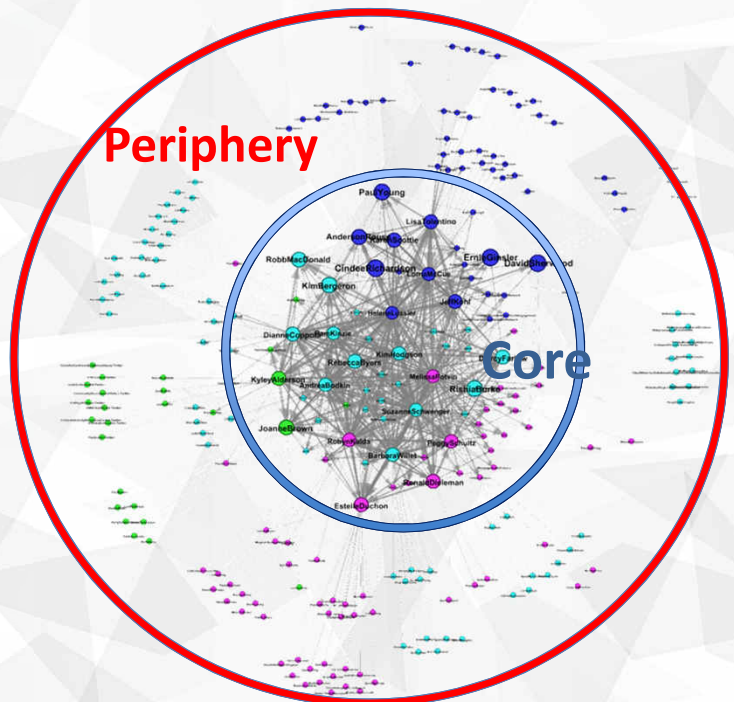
Periphery

Core

PaulYoung
LisaTolentino
AndersonRoss
CindeeRichardson
ErnieGunsler
DavidSherwood
RobbMacDonald
KimBergeron
JeffKahl
DianneCoppola
KimHodgson
RebeccaByers
KyleyAlderson
AndreaBedkin
MelissaRolfe
RishiaBorke
SuzanneSchwenger
JoanneBrown
RobynKidd
PeggySchultz
BarbaraWiles
RonaldDieleman
EstelleDuchon